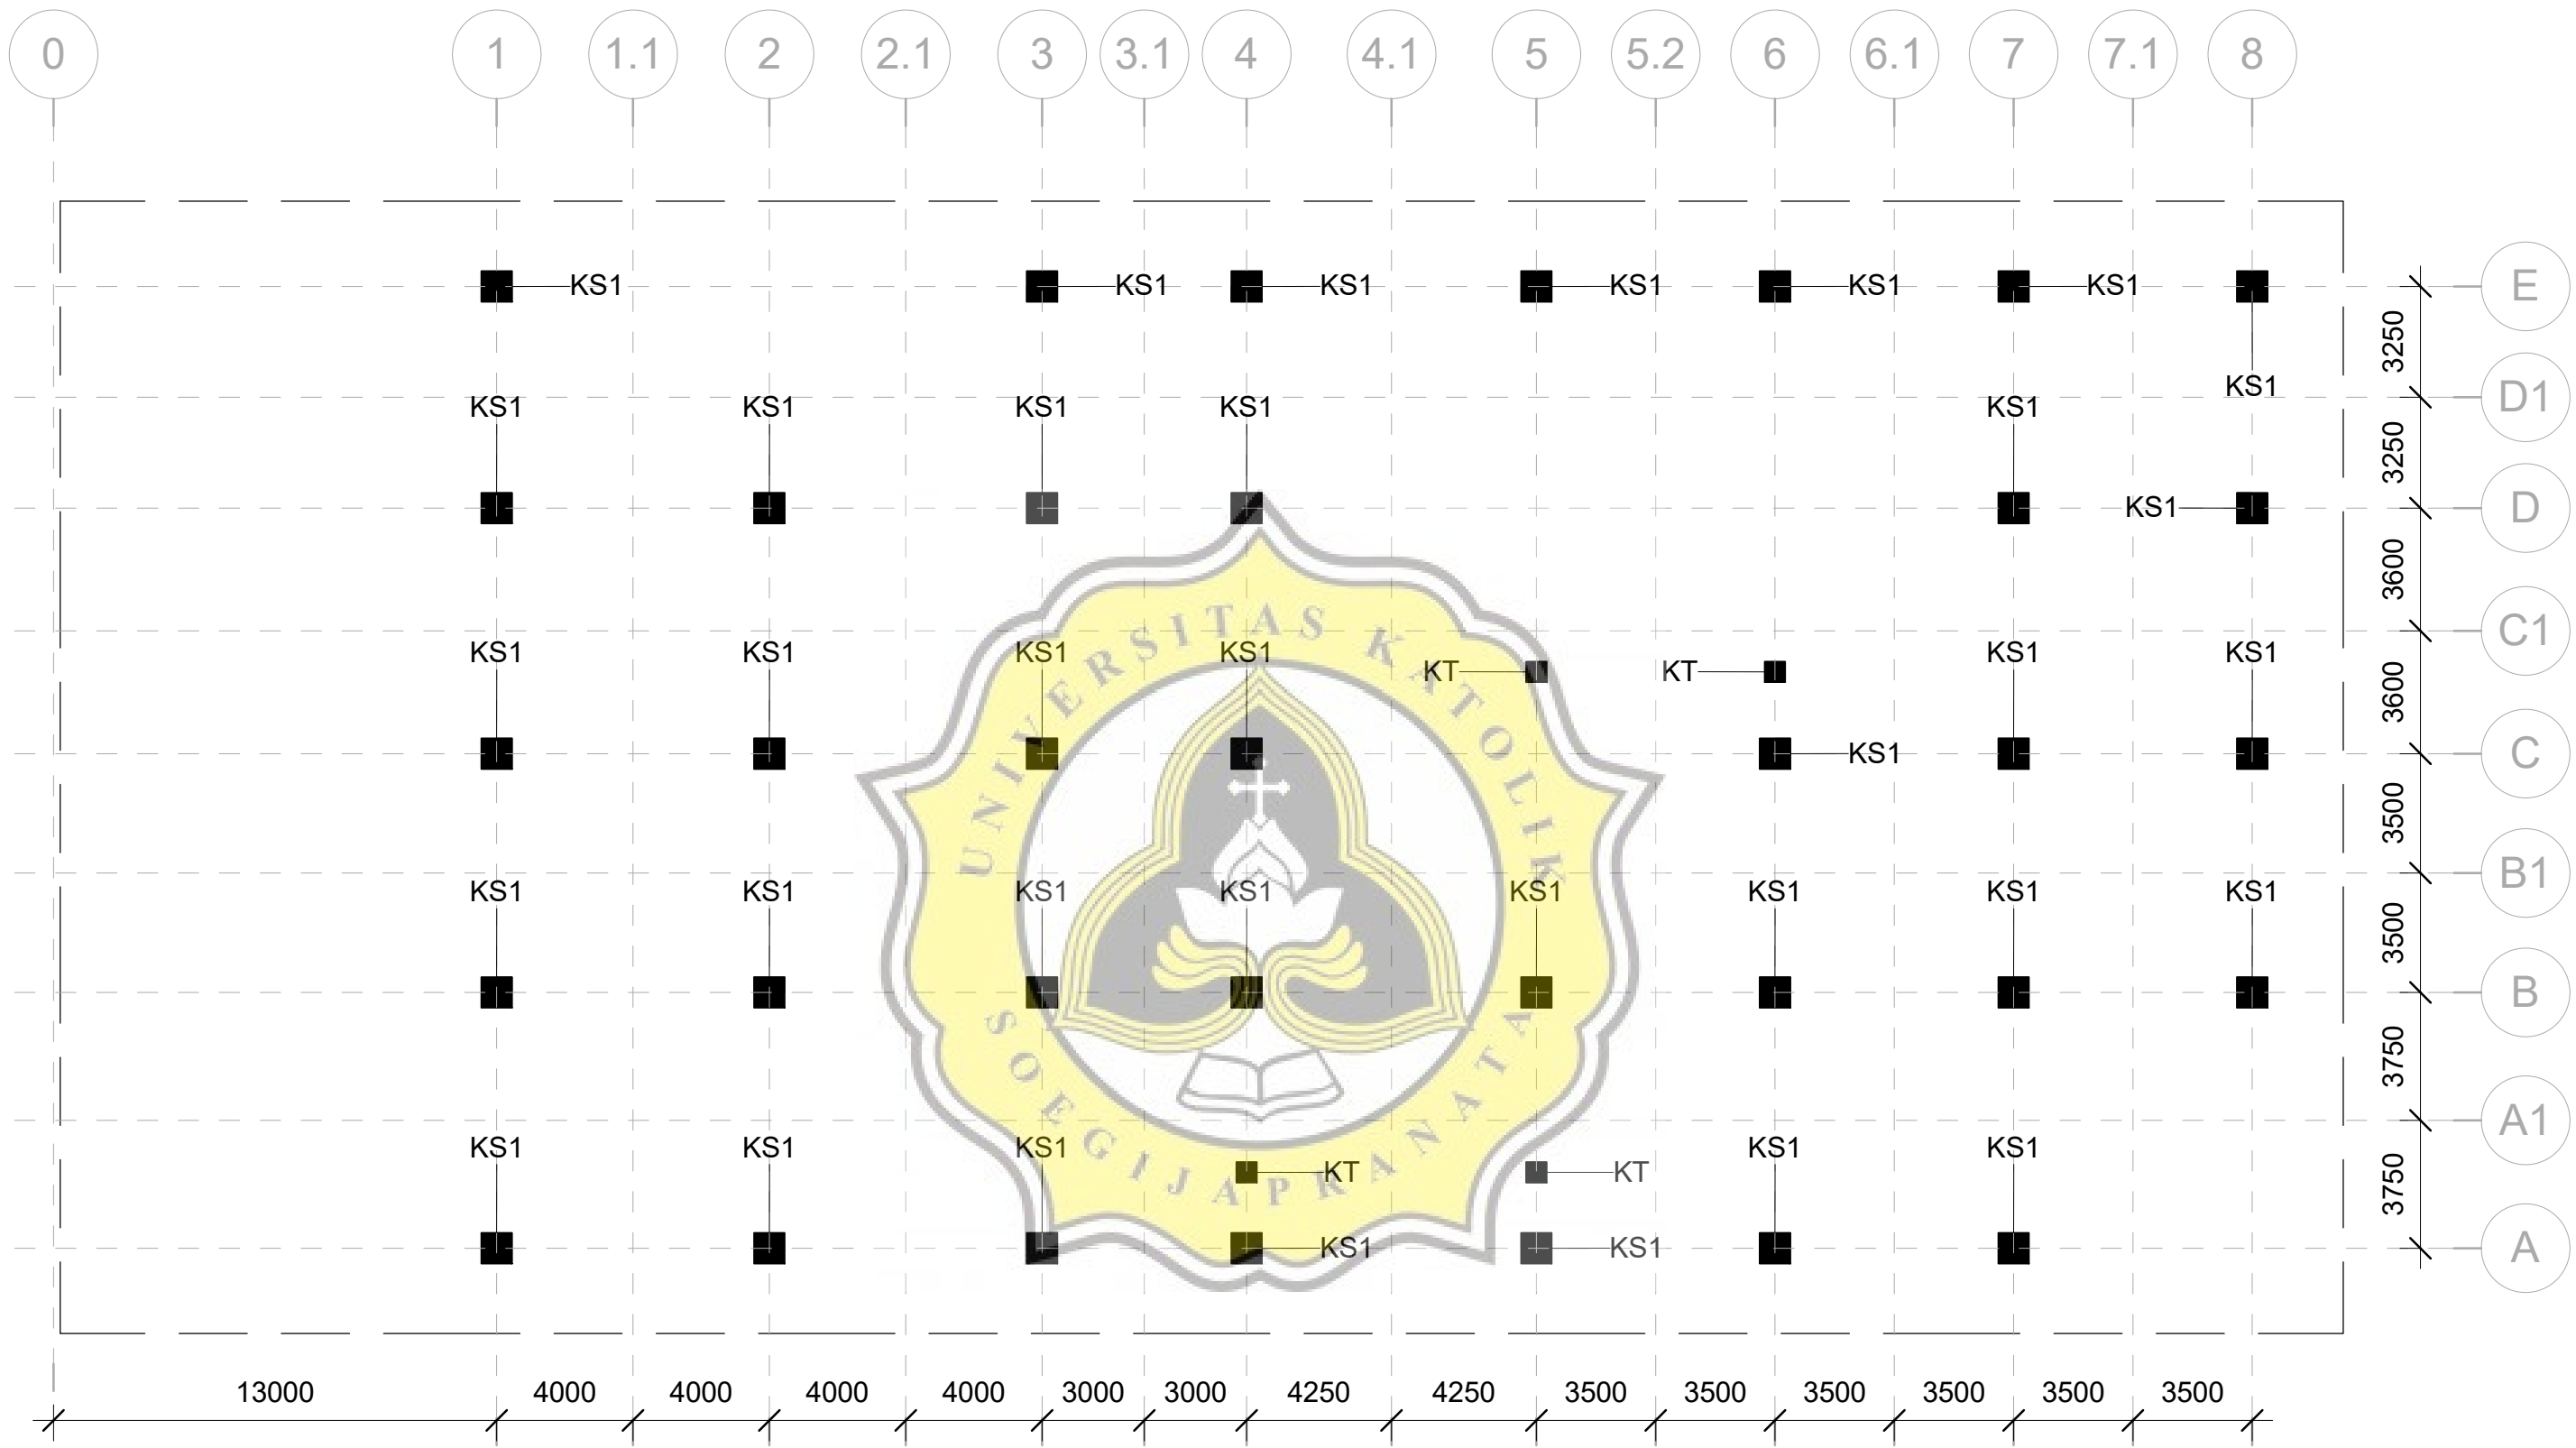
0 1 1.1 2 2.1 3 3.1 4 4.1 5 5.2 6 6.1 7 7.1 8

KS1 KS1 KS1 KS1 KS1 KS1

E

KS1

KS1 KS1 KS1 KS1 KS1

D1

KS1

D

KS1 KS1 KS1 KS1 KT KT KS1 KS1

C1

KS1

C

KS1 KS1 KS1 KS1 KS1 KS1 KS1 KS1

B1

B

A1

KS1 KS1 KS1 KT KT KS1 KS1

KS1 KS1

A

3250 3250 3600 3600 3500 3500 3750 3750

UNIVERSITAS KATOLIK SOEGIJAPRANATA

13000 4000 4000 4000 4000 3000 3000 4250 4250 3500 3500 3500 3500 3500 3500